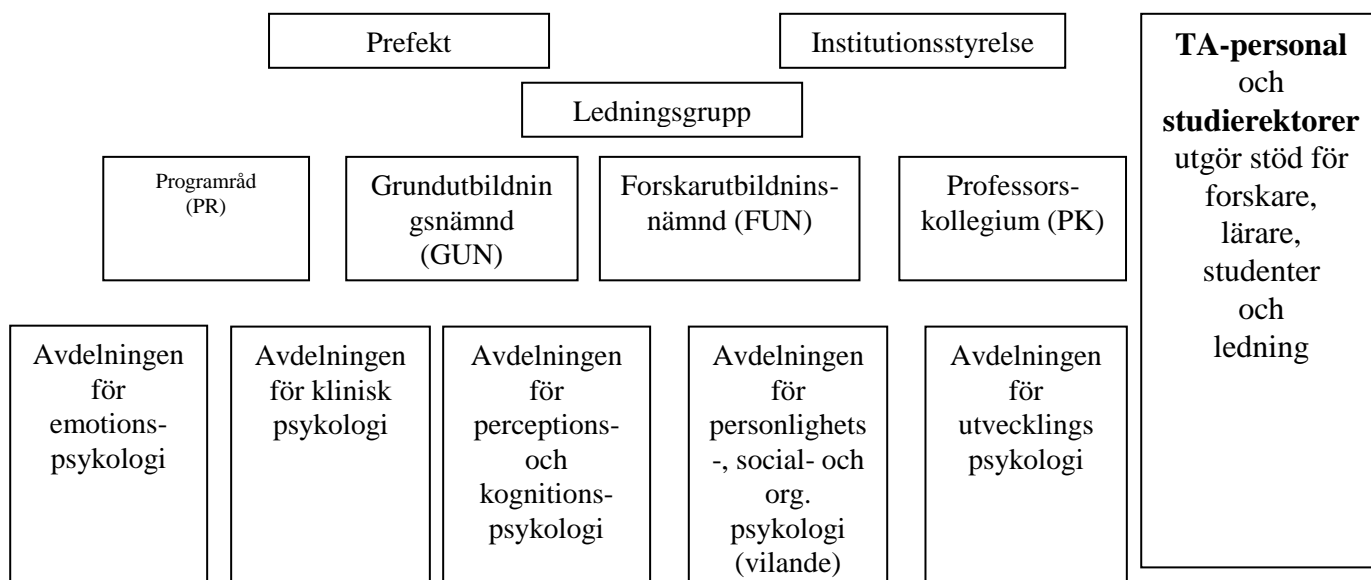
Prefekt

Institutionsstyrelse

Ledningsgrupp

Programråd (PR)

Grundutbildningsnämnd (GUN)

Forskarutbildninsnämnd (FUN)

Professorskollegium (PK)

Avdelningen för emotionspsykologi

Avdelningen för klinisk psykologi

Avdelningen för perceptions- och kognitionspsykologi

Avdelningen för personlighets -, social- och org. psykologi (vilande)

Avdelningen för utvecklings psykologi

**TA-personal** och **studierektorer** utgör stöd för forskare, lärare, studenter och ledning